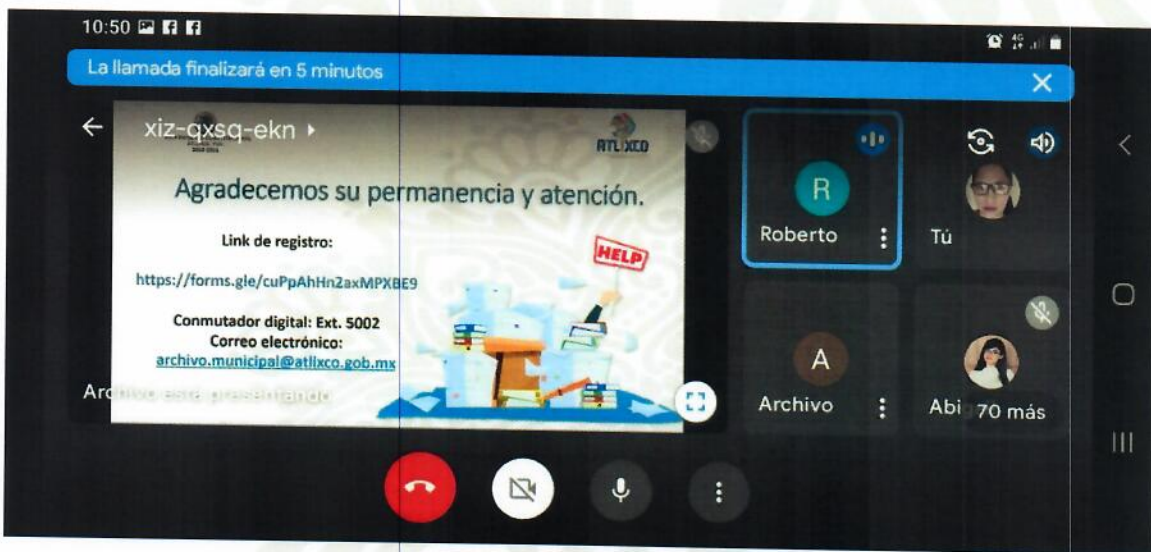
10:50

La llamada finalizará en 5 minutos

xiz-qxsq-ekn

ATLIXCO

Agradecemos su permanencia y atención.

Link de registro:

https://forms.gle/cuPpAhHn2axMPXBE9

HELP

Conmutador digital: Ext. 5002
Correo electrónico:
archivo.municipal@atlixco.gob.mx

Archivo está presentando

R
Roberto

Tú

A
Archivo

Abi 70 más